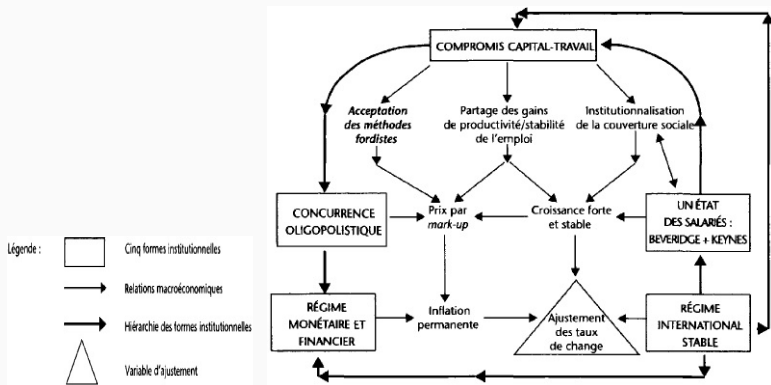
COMPROMIS CAPITAL-TRAVAIL

Acceptation des méthodes fordistes

Partage des gains de productivité/stabilité de l'emploi

Institutionnalisation de la couverture sociale

CONCURRENCE OLIGOPOLISTIQUE

Prix par mark-up

Croissance forte et stable

UN ÉTAT DES SALARIÉS : BEVERIDGE + KEYNES

RÉGIME MONÉTAIRE ET FINANCIER

Inflation permanente

Ajustement des taux de change

RÉGIME INTERNATIONAL STABLE

Légende :

Cinq formes institutionnelles

Relations macroéconomiques

Hiérarchie des formes institutionnelles

Variable d'ajustement